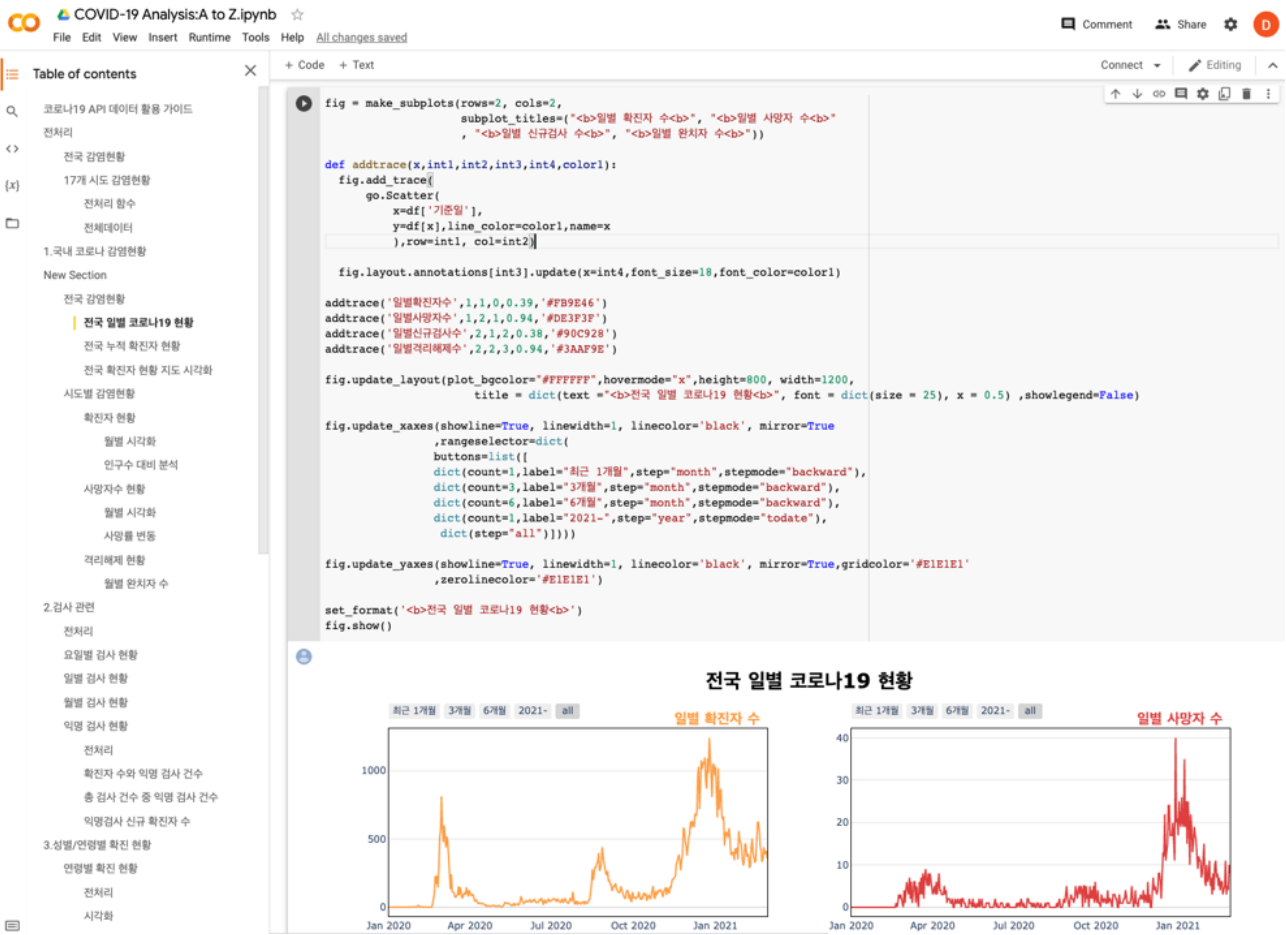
CO COVID-19 Analysis:A to Z.ipynb ☆
File Edit View Insert Runtime Tools Help All changes saved

Comment Share D

Table of contents
코로나19 API 데이터 활용 가이드
전처리
전국 감염현황
17개 시도 감염현황
전처리 함수
전체데이터
1.국내 코로나 감염현황
New Section
전국 감염현황
전국 일별 코로나19 현황
전국 누적 확진자 현황
전국 확진자 현황 지도 시각화
시도별 감염현황
확진자 현황
월별 시각화
인구수 대비 분석
사망자수 현황
월별 시각화
사망률 변동
격리해제 현황
월별 완치자 수
2.검사 관련
전처리
요일별 검사 현황
일별 검사 현황
월별 검사 현황
익명 검사 현황
전처리
확진자 수와 익명 검사 건수
총 검사 건수 중 익명 검사 건수
익명검사 신규 확진자 수
3.성별/연령별 확진 현황
연령별 확진 현황
전처리
시각화

+ Code + Text
Connect Editing

fig = make_subplots(rows=2, cols=2,
                    subplot_titles=("<b>일별 확진자 수<b>", "<b>일별 사망자 수<b>"
                    , "<b>일별 신규검사 수<b>", "<b>일별 완치자 수<b>"))

def addtrace(x,int1,int2,int3,int4,color1):
  fig.add_trace(
      go.Scatter(
          x=df['기준일'],
          y=df[x],line_color=color1,name=x
          ),row=int1, col=int2)

  fig.layout.annotations[int3].update(x=int4,font_size=18,font_color=color1)

addtrace('일별확진자수',1,1,0,0.39,'#FB9E46')
addtrace('일별사망자수',1,2,1,0.94,'#DE3F3F')
addtrace('일별신규검사수',2,1,2,0.38,'#90C928')
addtrace('일별격리해제수',2,2,3,0.94,'#3AAF9E')

fig.update_layout(plot_bgcolor="#FFFFFF",hovermode="x",height=800, width=1200,
                  title = dict(text ="<b>전국 일별 코로나19 현황<b>", font = dict(size = 25), x = 0.5) ,showlegend=False)

fig.update_xaxes(showline=True, linewidth=1, linecolor='black', mirror=True
                ,rangeselector=dict(
                buttons=list([
                dict(count=1,label="최근 1개월",step="month",stepmode="backward"),
                dict(count=3,label="3개월",step="month",stepmode="backward"),
                dict(count=6,label="6개월",step="month",stepmode="backward"),
                dict(count=1,label="2021-",step="year",stepmode="todate"),
                 dict(step="all")])))

fig.update_yaxes(showline=True, linewidth=1, linecolor='black', mirror=True,gridcolor='#E1E1E1'
                ,zerolinecolor='#E1E1E1')

set_format('<b>전국 일별 코로나19 현황<b>')
fig.show()

전국 일별 코로나19 현황

최근 1개월 3개월 6개월 2021- all
일별 확진자 수
1000
500
0
Jan 2020 Apr 2020 Jul 2020 Oct 2020 Jan 2021

최근 1개월 3개월 6개월 2021- all
일별 사망자 수
40
30
20
10
0
Jan 2020 Apr 2020 Jul 2020 Oct 2020 Jan 2021